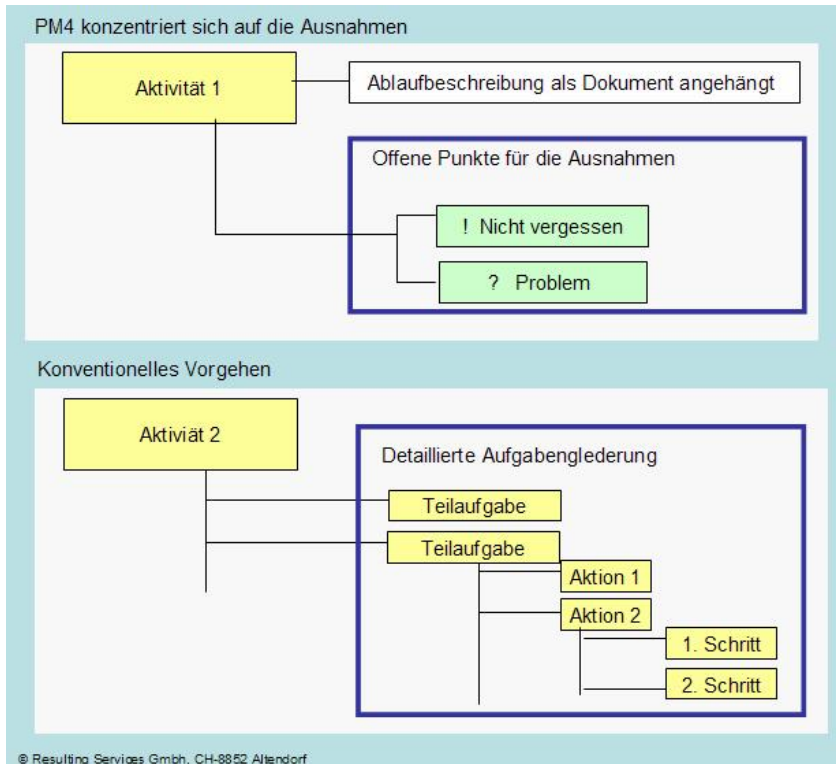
PM4 konzentriert sich auf die Ausnahmen

Aktivität 1

Ablaufbeschreibung als Dokument angehängt

Offene Punkte für die Ausnahmen

! Nicht vergessen

? Problem

Konventionelles Vorgehen

Aktiviät 2

Detaillierte Aufgabenglederung

Teilaufgabe

Teilaufgabe

Aktion 1

Aktion 2

1. Schritt

2. Schritt

© Resulting Services Gmbh, CH-8852 Altendorf